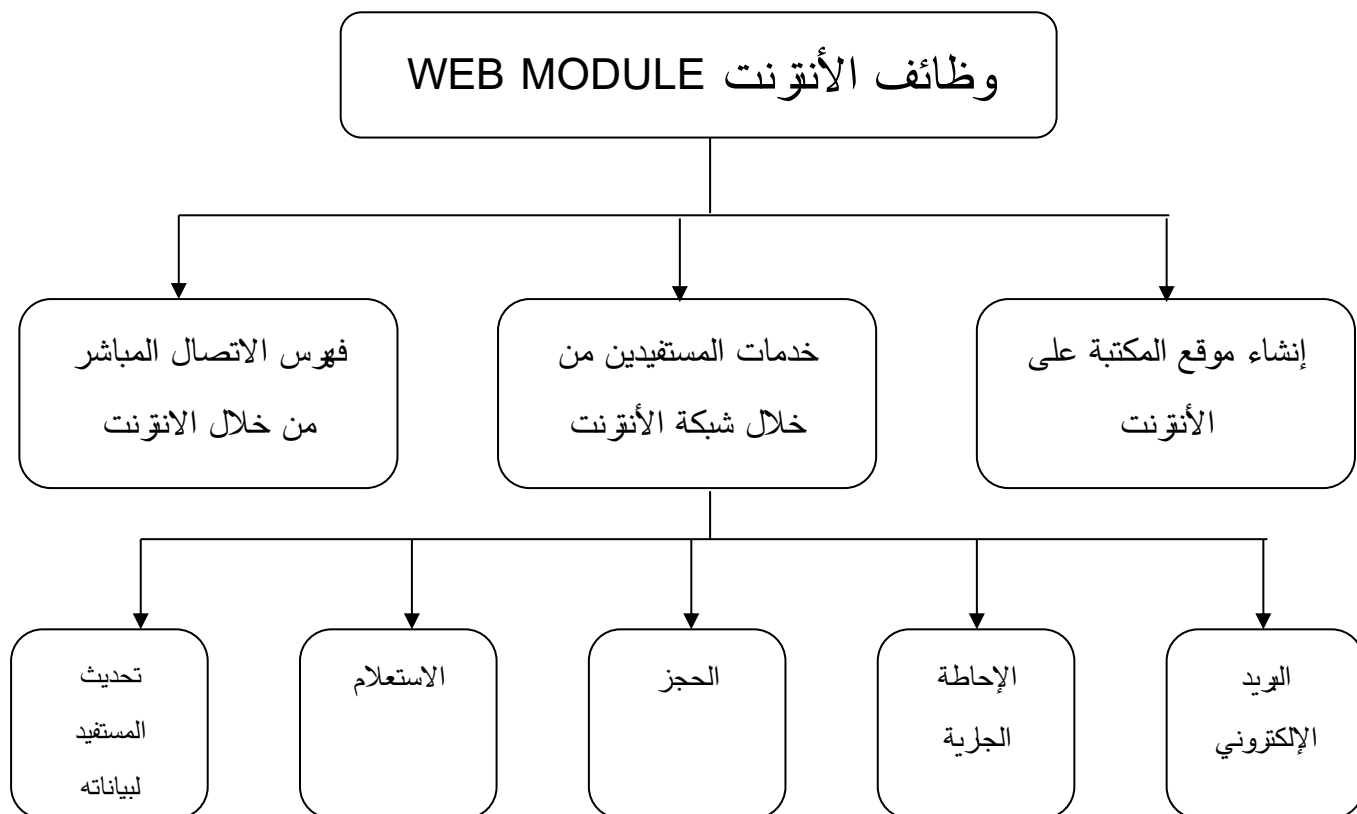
وظائف الأنترنت WEB MODULE

إنشاء موقع المكتبة على الأنترنت

خدمات المستفيدين من خلال شبكة الأنترنت

فهرس الاتصال المباشر من خلال الانترنت

البريد الإلكتروني

الإحاطة الجارية

الحجز

الاستعلام

تحديث المستفيد لبياناته